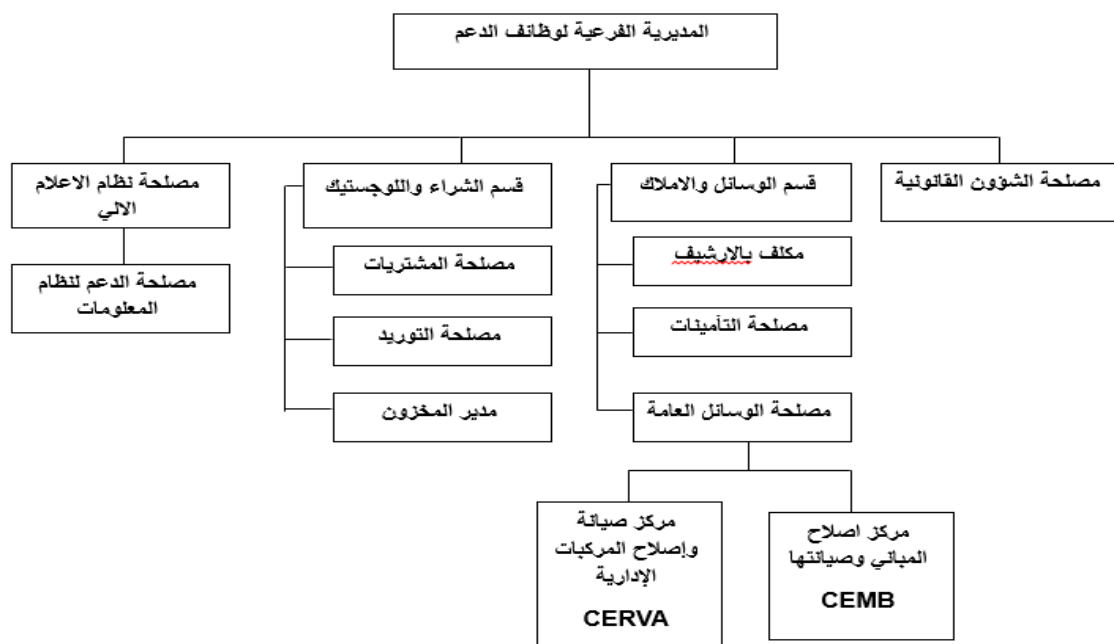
المديرية الفرعية لوظائف الدعم

مصلحة الشؤون القانونية

قسم الوسائل والاملاك

مكلف بالارشيف

مصلحة التأمينات

مصلحة الوسائل العامة

مركز اصلاح المباني وصيانتها

CEMB

مركز صيانة وإصلاح المركبات الإدارية

CERVA

قسم الشراء واللوجستيك

مصلحة المشتريات

مصلحة التوريد

مدير المخزون

مصلحة نظام الاعلام الالي

مصلحة الدعم لنظام المعلومات